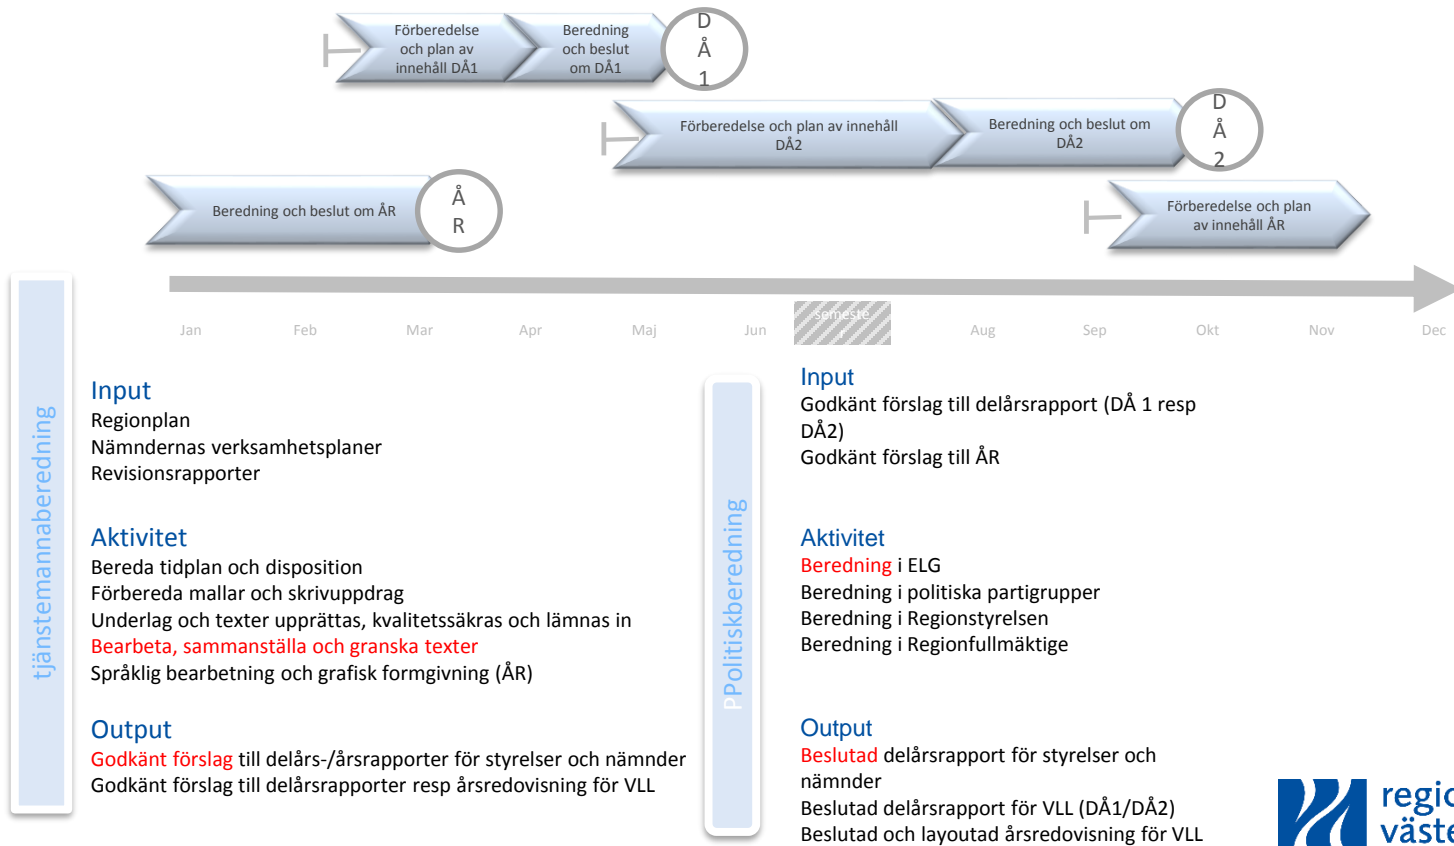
Förberedelse och plan av innehåll DÅ1

Beredning och beslut om DÅ1

D Å 1

Förberedelse och plan av innehåll DÅ2

Beredning och beslut om DÅ2

D Å 2

Beredning och beslut om ÅR

Å R

Förberedelse och plan av innehåll ÅR

Jan Feb Mar Apr Maj Jun semester Aug Sep Okt Nov Dec

tjänstemannaberedning

Input
Regionplan
Nämndernas verksamhetsplaner
Revisionsrapporter

Aktivitet
Bereda tidplan och disposition
Förbereda mallar och skrivuppdrag
Underlag och texter upprättas, kvalitetssäkras och lämnas in
Bearbeta, sammanställa och granska texter
Språklig bearbetning och grafisk formgivning (ÅR)

Output
Godkänt förslag till delårs-/årsrapporter för styrelser och nämnder
Godkänt förslag till delårsrapporter resp årsredovisning för VLL

PPolitiskberedning

Input
Godkänt förslag till delårsrapport (DÅ 1 resp DÅ2)
Godkänt förslag till ÅR

Aktivitet
Beredning i ELG
Beredning i politiska partigrupper
Beredning i Regionstyrelsen
Beredning i Regionfullmäktige

Output
Beslutad delårsrapport för styrelser och nämnder
Beslutad delårsrapport för VLL (DÅ1/DÅ2)
Beslutad och layoutad årsredovisning för VLL

regio väste